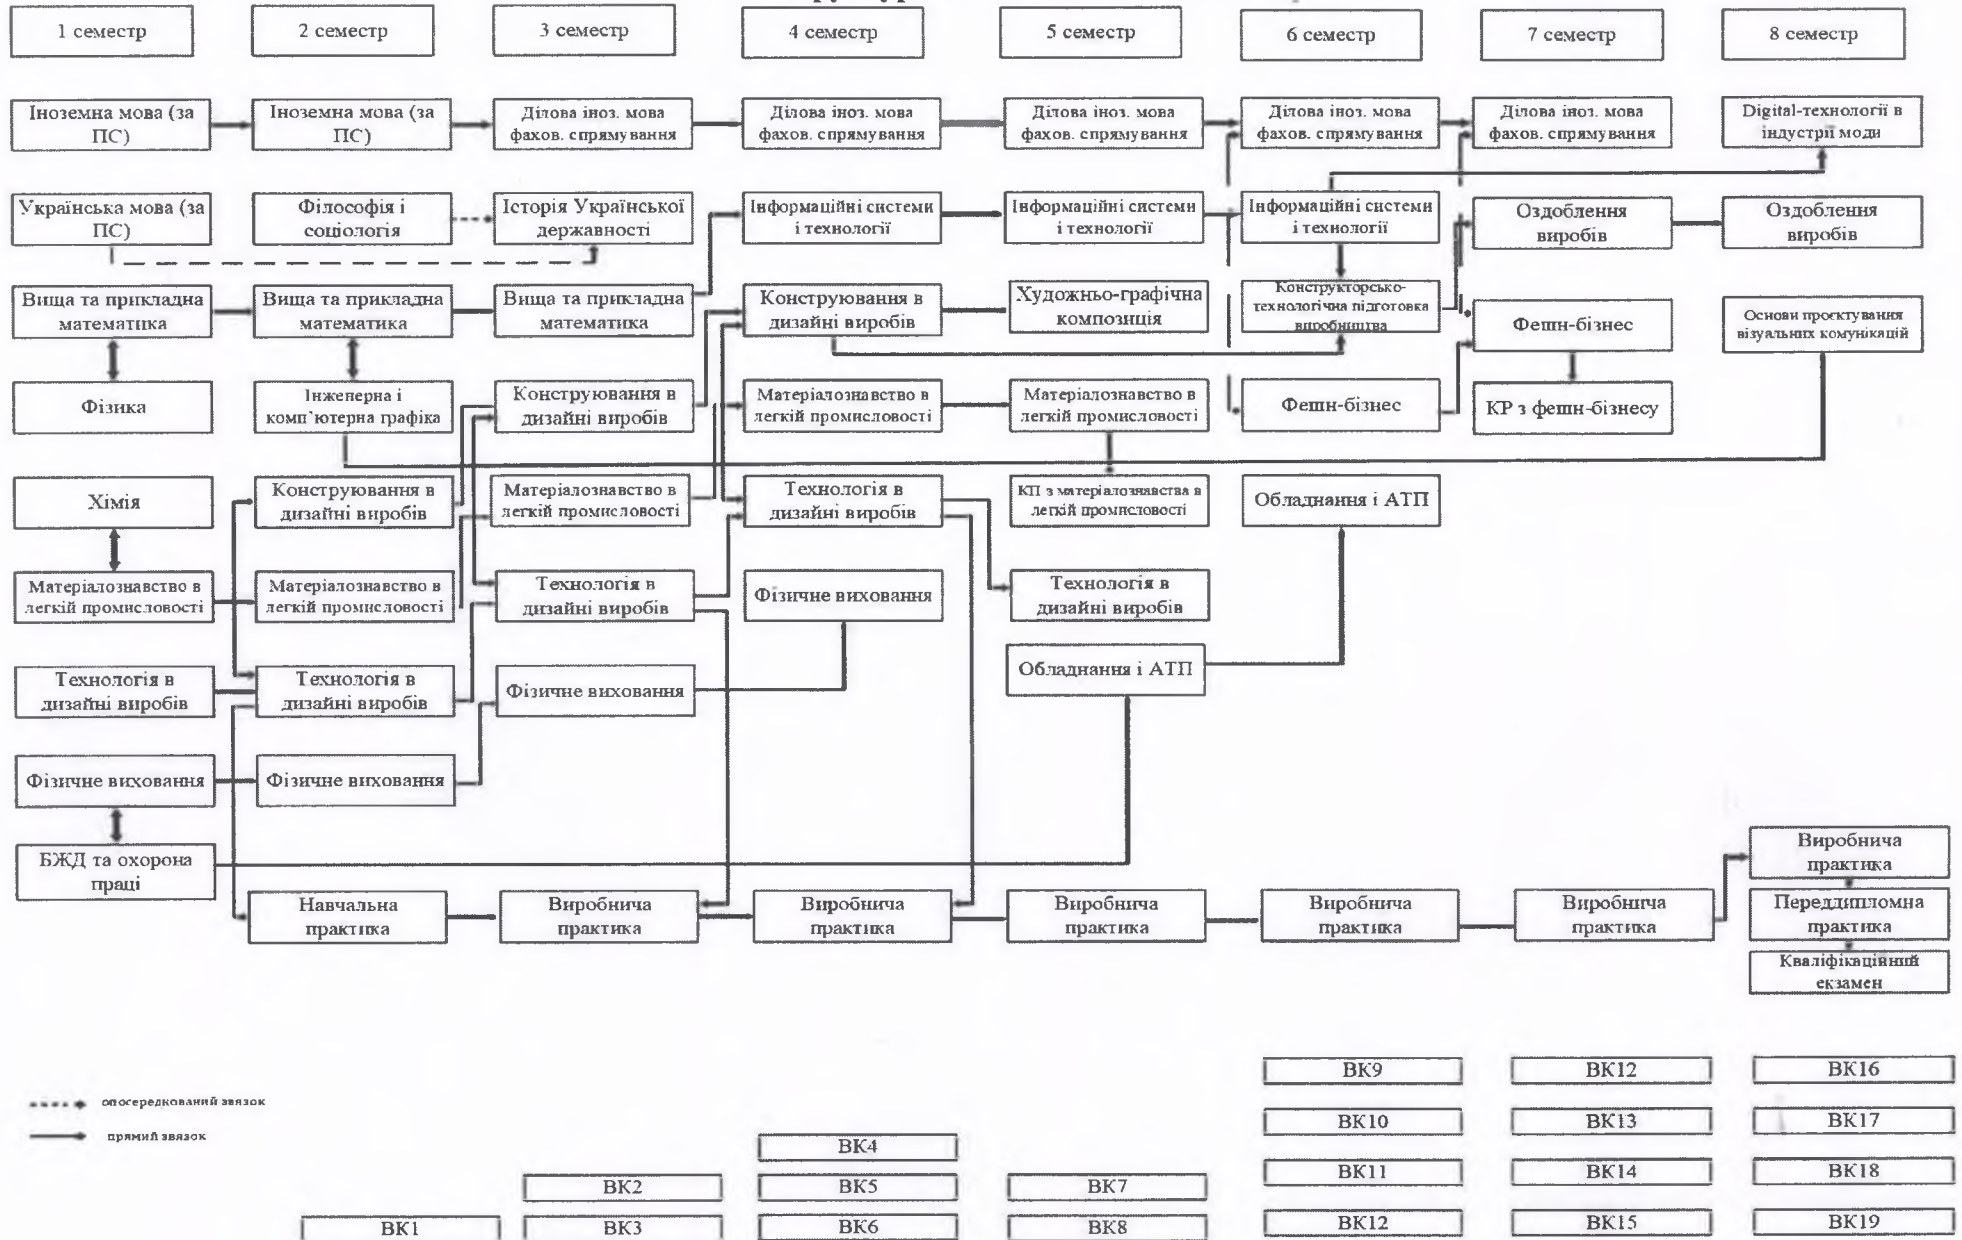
1 семестр
2 семестр
3 семестр
4 семестр
5 семестр
6 семестр
7 семестр
8 семестр

Іноземна мова (за ПС)
Іноземна мова (за ПС)
Ділова іноз. мова фахов. спрямування
Ділова іноз. мова фахов. спрямування
Ділова іноз. мова фахов. спрямування
Ділова іноз. мова фахов. спрямування
Ділова іноз. мова фахов. спрямування
Digital-технології в індустрії моди

Українська мова (за ПС)
Філософія і соціологія
Історія Української державності
Інформаційні системи і технології
Інформаційні системи і технології
Інформаційні системи і технології
Оздоблення виробів
Оздоблення виробів

Вища та прикладна математика
Вища та прикладна математика
Вища та прикладна математика
Конструювання в дизайні виробів
Художньо-графічна композиція
Конструкторсько-технологічна підготовка виробництва
Фешн-бізнес
Основи проєктування візуальних комунікацій

Фізика
Інженерна і комп'ютерна графіка
Конструювання в дизайні виробів
Матеріалознавство в легкій промисловості
Матеріалознавство в легкій промисловості
Фешн-бізнес
КР з фешн-бізнесу

Хімія
Конструювання в дизайні виробів
Матеріалознавство в легкій промисловості
Технологія в дизайні виробів
КП з матеріалознавства в легкій промисловості
Обладнання і АТП

Матеріалознавство в легкій промисловості
Матеріалознавство в легкій промисловості
Технологія в дизайні виробів
Фізичне виховання
Технологія в дизайні виробів

Технологія в дизайні виробів
Технологія в дизайні виробів
Фізичне виховання
Обладнання і АТП

Фізичне виховання
Фізичне виховання

БЖД та охорона праці
Навчальна практика
Виробнича практика
Виробнича практика
Виробнича практика
Виробнича практика
Виробнича практика
Виробнича практика
Переддипломна практика
Кваліфікаційний екзамен

опосередкований звязок
прямий звязок

ВК1
ВК2
ВК3
ВК4
ВК5
ВК6
ВК7
ВК8
ВК9
ВК10
ВК11
ВК12
ВК12
ВК13
ВК14
ВК15
ВК16
ВК17
ВК18
ВК19